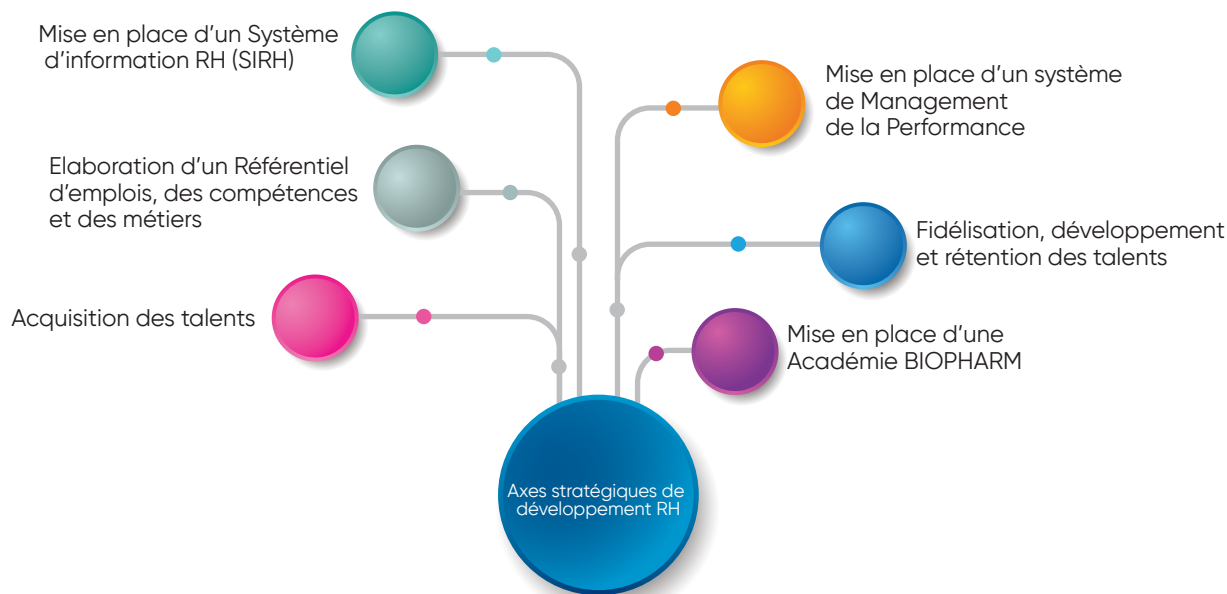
Mise en place d’un Système d’information RH (SIRH)

Elaboration d’un Référentiel d’emplois, des compétences et des métiers

Acquisition des talents

Mise en place d’un système de Management de la Performance

Fidélisation, développement et rétention des talents

Mise en place d’une Académie BIOPHARM

Axes stratégiques de développement RH